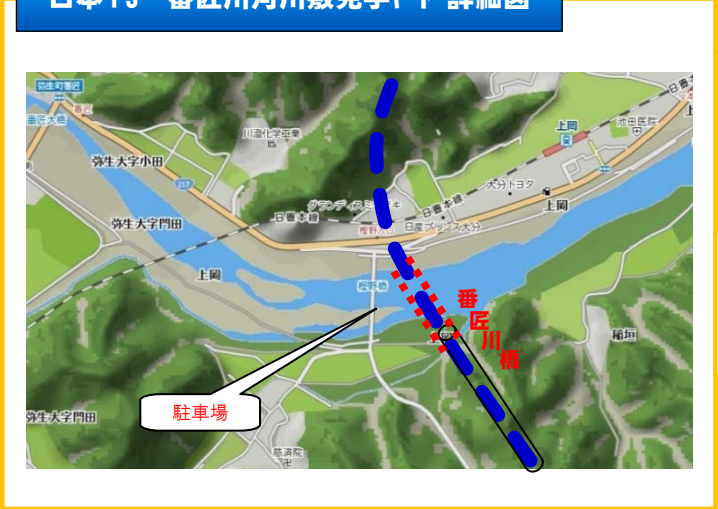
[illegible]番匠川河川敷見学ヤード詳細図

弥生町番匠
番匠大橋
川澄化学工業
弥生大字小田
217
グランディスミ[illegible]
日豊本線
日豊本線
樫野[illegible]
日産プリンス大分
大分トヨタ
上岡
池田医院
日豊本
上岡
弥生大字門田
上岡
樫野橋
番
匠
川
橋
稲垣
弥生大字門田
慈済院
駐車場